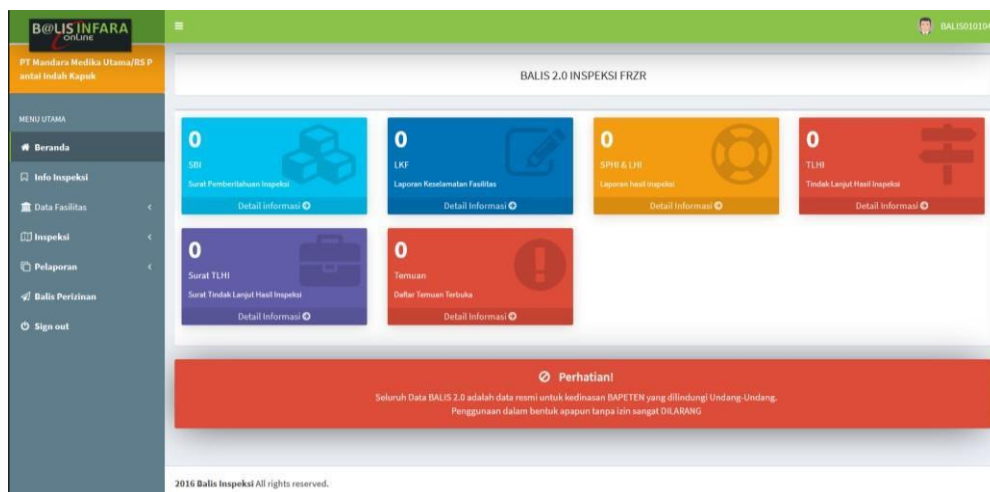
B@LIS INFARA
Online

BALIS010104

PT Mandara Medika Utama/RS Pantai Indah Kapuk

MENU UTAMA

Beranda

Info Inspeksi

Data Fasilitas

Inspeksi

Pelaporan

Balis Perizinan

Sign out

BALIS 2.0 INSPEKSI FRZR

0
SBI
Surat Pemberitahuan Inspeksi
Detail Informasi

0
LKF
Laporan Keselamatan Fasilitas
Detail Informasi

0
SPHI & LHI
Laporan hasil inspeksi
Detail Informasi

0
TLHI
Tindak Lanjut Hasil Inspeksi
Detail Informasi

0
Surat TLHI
Surat Tindak Lanjut Hasil Inspeksi
Detail Informasi

0
Temuan
Daftar Temuan Terbuka
Detail Informasi

Perhatian!

Seluruh Data BALIS 2.0 adalah data resmi untuk kedinasan BAPETEN yang dilindungi Undang-Undang.
Penggunaan dalam bentuk apapun tanpa izin sangat DILARANG

2016 Balis Inspeksi All rights reserved.